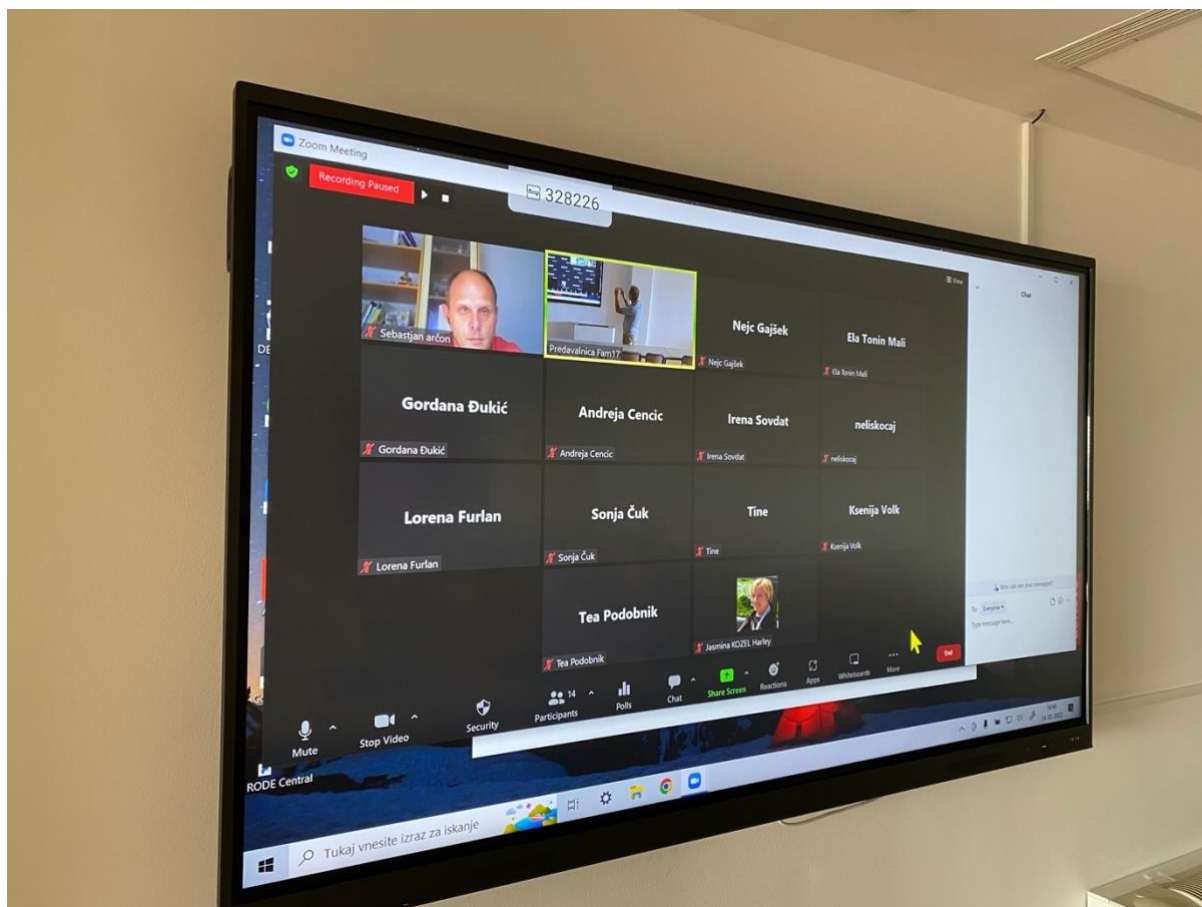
Zoom Meeting

Recording Paused

328226

View

Chat

Sebastjan arčon

Predavalnica Fam17

Nejc Gajšek

Nejc Gajšek

Ela Tonin Mali

Ela Tonin Mali

Gordana Đukić

Gordana Đukić

Andreja Cencic

Andreja Cencic

Irena Sovdat

Irena Sovdat

neliskocaj

neliskocaj

Lorena Furlan

Lorena Furlan

Sonja Čuk

Sonja Čuk

Tine

Tine

Ksenija Volk

Ksenija Volk

Tea Podobnik

Tea Podobnik

Jasmina KOZEL Harley

Who can see your messages?

To: Everyone

Type message here...

End

Mute

Stop Video

Security

14

Participants

Polls

Chat

Share Screen

Reactions

Apps

Whiteboards

More

DE

RODE Central

Tukaj vnesite izraz za iskanje